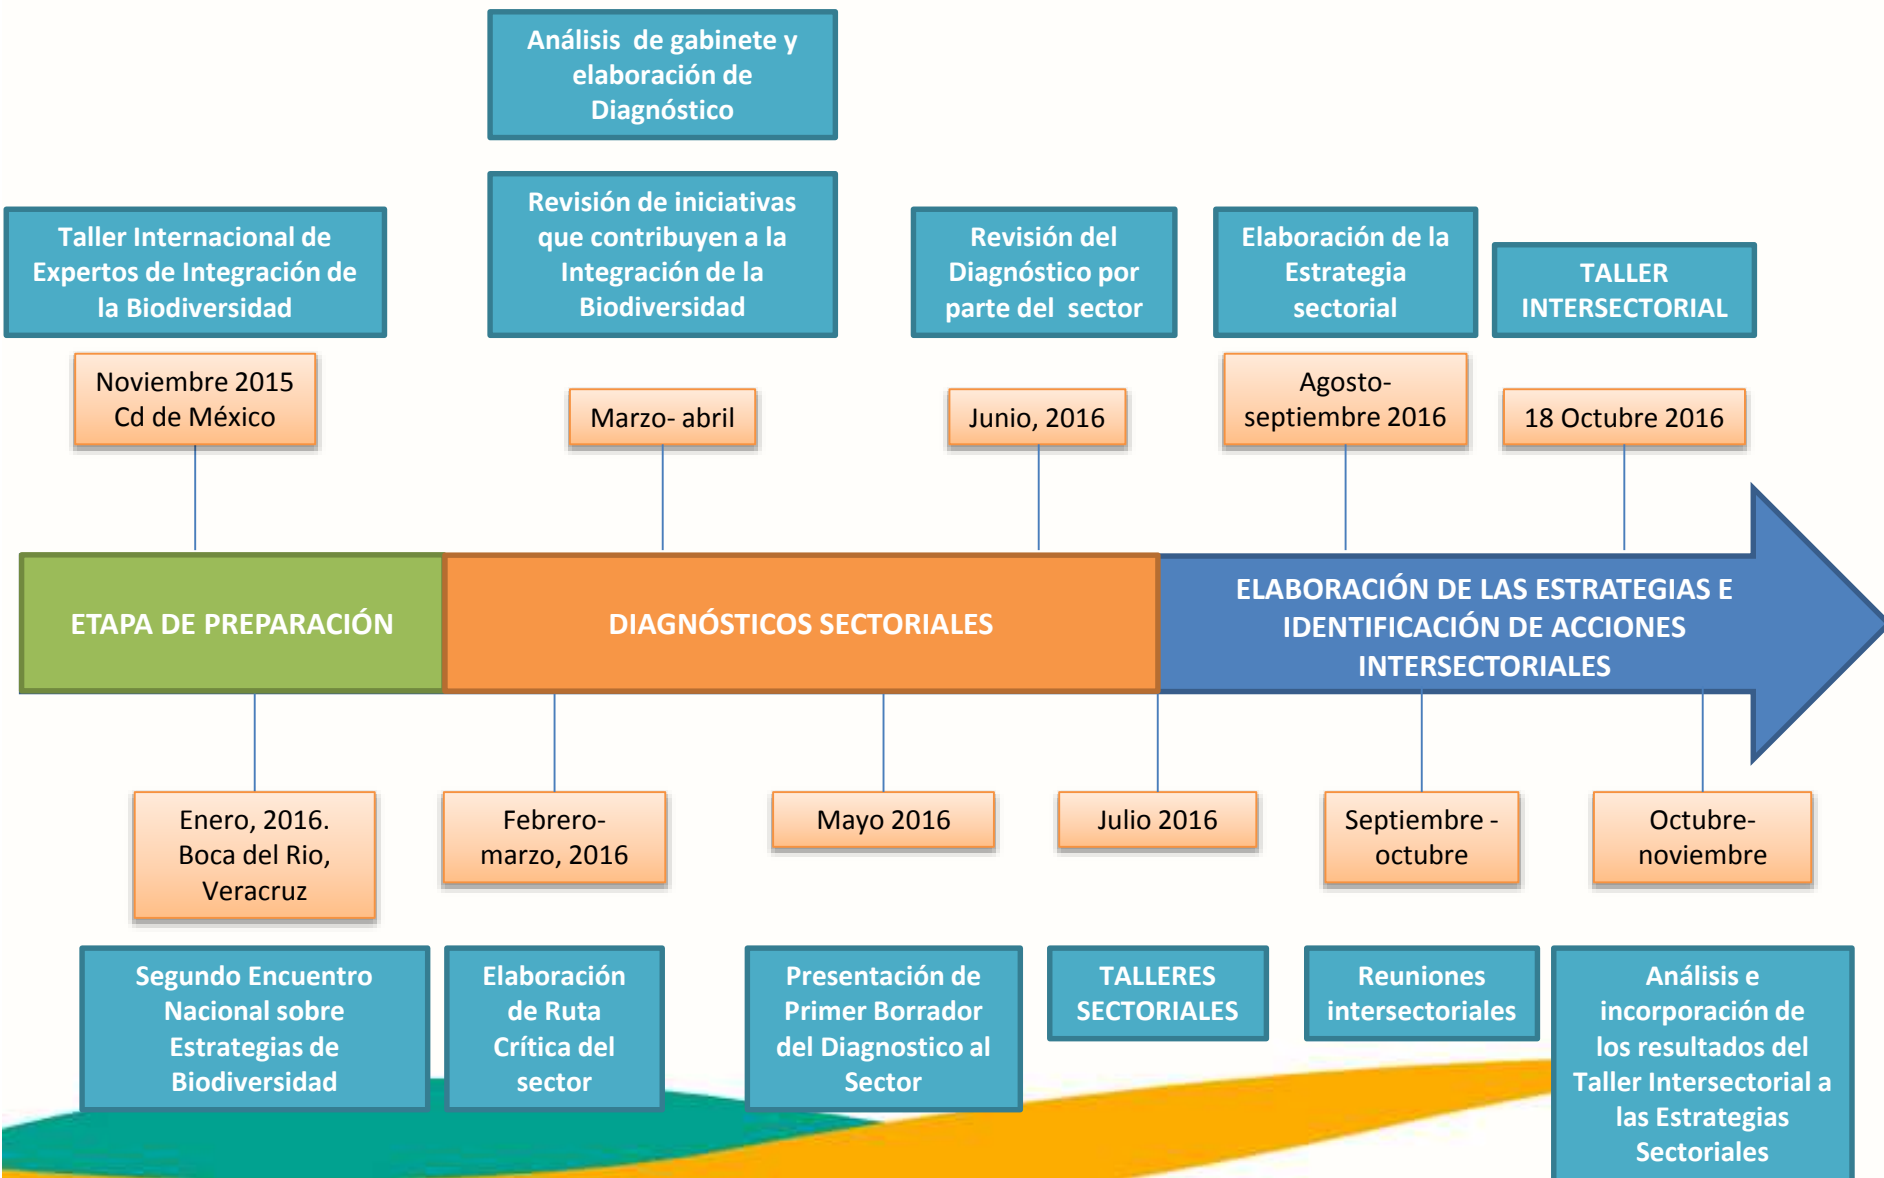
Análisis de gabinete y elaboración de Diagnóstico

Taller Internacional de Expertos de Integración de la Biodiversidad

Revisión de iniciativas que contribuyen a la Integración de la Biodiversidad

Revisión del Diagnóstico por parte del sector

Elaboración de la Estrategia sectorial

TALLER INTERSECTORIAL

Noviembre 2015 Cd de México

Marzo- abril

Junio, 2016

Agosto- septiembre 2016

18 Octubre 2016

ETAPA DE PREPARACIÓN

DIAGNÓSTICOS SECTORIALES

ELABORACIÓN DE LAS ESTRATEGIAS E IDENTIFICACIÓN DE ACCIONES INTERSECTORIALES

Enero, 2016. Boca del Rio, Veracruz

Febrero- marzo, 2016

Mayo 2016

Julio 2016

Septiembre - octubre

Octubre- noviembre

Segundo Encuentro Nacional sobre Estrategias de Biodiversidad

Elaboración de Ruta Crítica del sector

Presentación de Primer Borrador del Diagnostico al Sector

TALLERES SECTORIALES

Reuniones intersectoriales

Análisis e incorporación de los resultados del Taller Intersectorial a las Estrategias Sectoriales